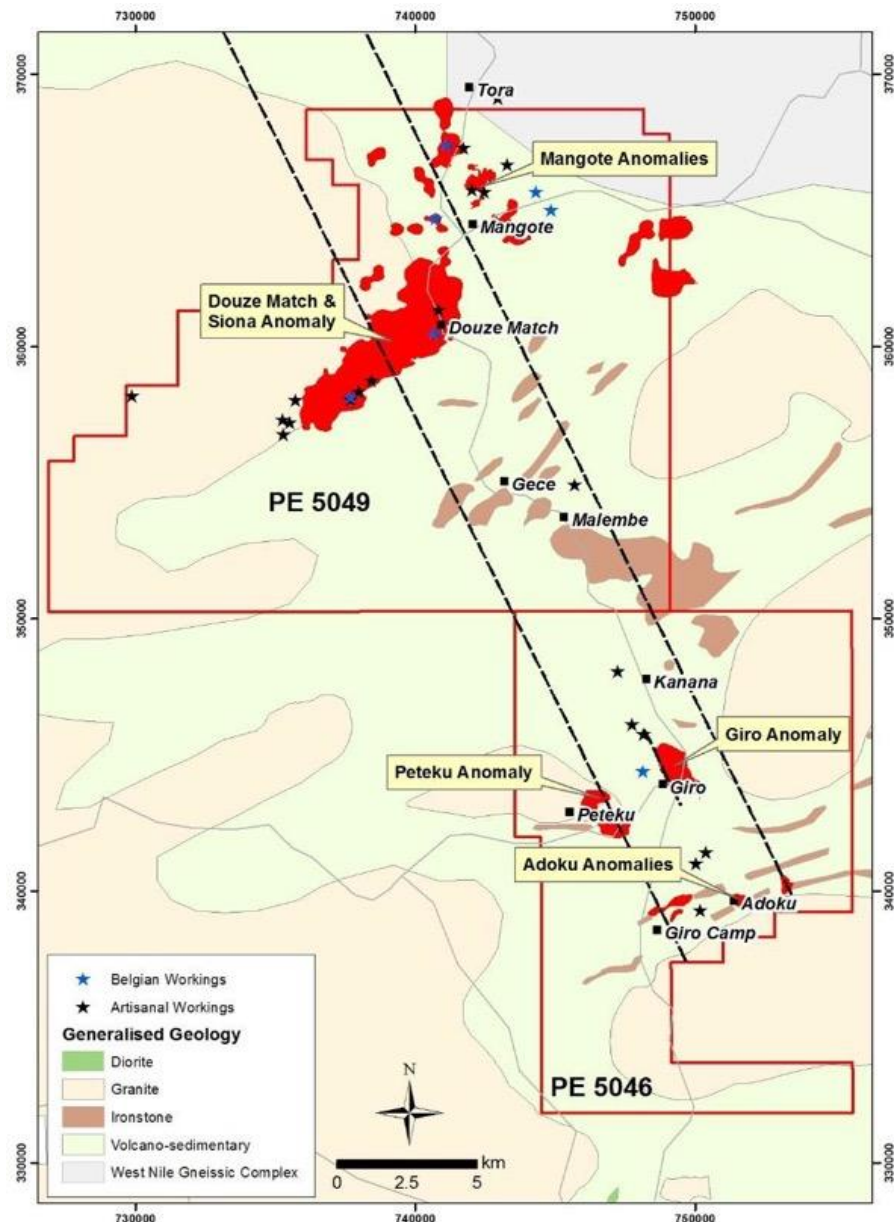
730000
740000
750000

370000
360000
350000
340000
330000

370000
360000
350000
340000
330000

Tora
Mangote Anomalies
Mangote
Douze Match & Siona Anomaly
Douze Match
PE 5049
Gece
Malembe
Kanana
Giro Anomaly
Peteku Anomaly
Giro
Peteku
Adoku Anomalies
Adoku
Giro Camp
PE 5046

Belgian Workings
Artisanal Workings
Generalised Geology
Diorite
Granite
Ironstone
Volcano-sedimentary
West Nile Gneissic Complex

N
km
0 2.5 5

730000
740000
750000